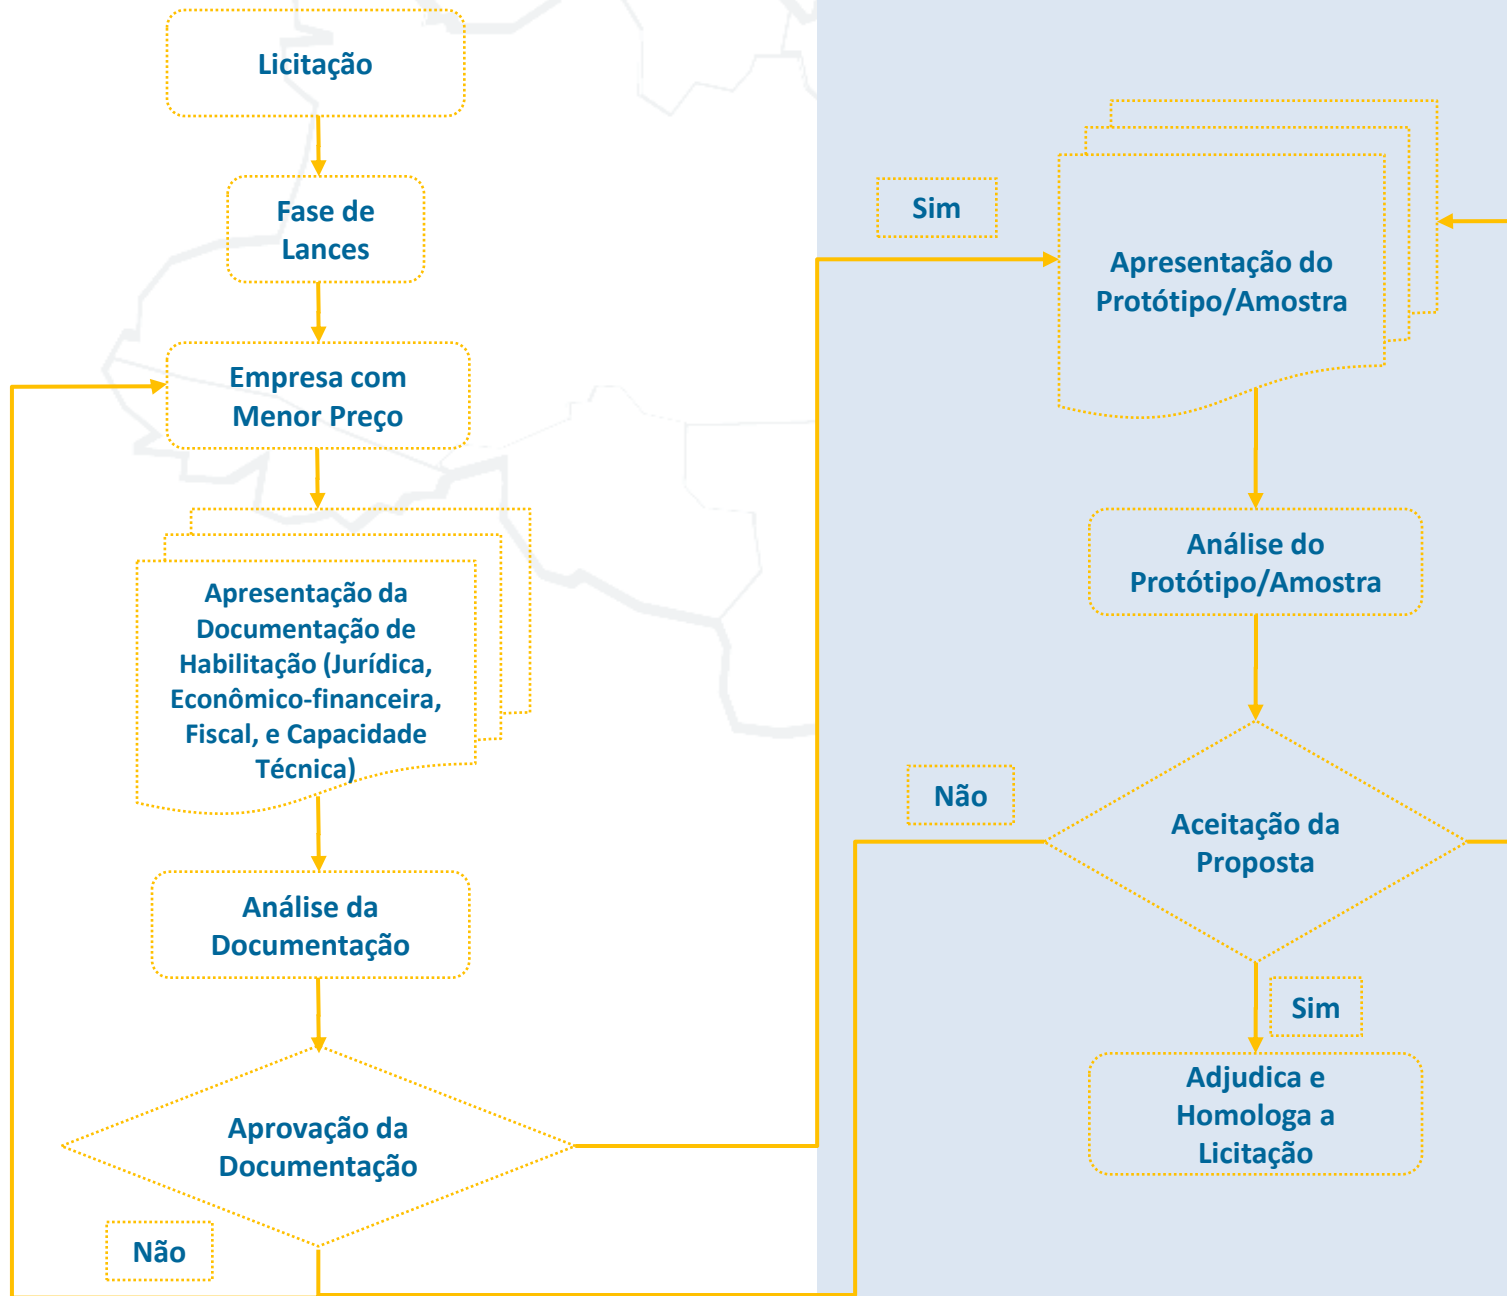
Licitação

Fase de Lances

Empresa com Menor Preço

Apresentação da Documentação de Habilitação (Jurídica, Econômico-financeira, Fiscal, e Capacidade Técnica)

Análise da Documentação

Aprovação da Documentação

Não

Sim

Apresentação do Protótipo/Amostra

Análise do Protótipo/Amostra

Não

Aceitação da Proposta

Sim

Adjudica e Homologa a Licitação